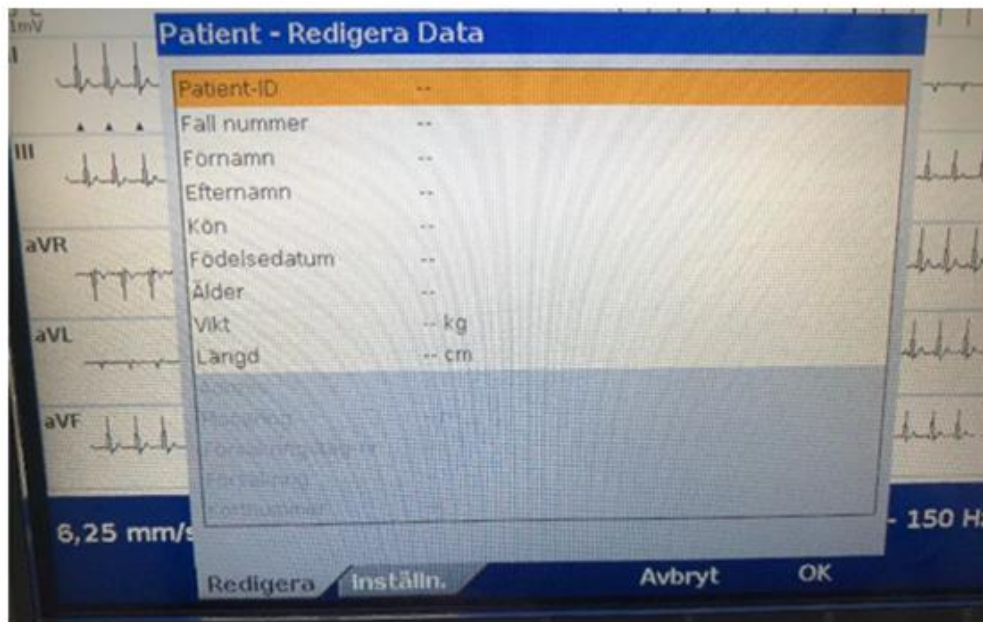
1mV
I
III
aVR
aVL
aVF

Patient - Redigera Data

Patient-ID --
Fall nummer --
Förnamn --
Efternamn --
Kön --
Födelsedatum --
Ålder --
Vikt -- kg
Längd -- cm
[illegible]
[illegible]
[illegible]
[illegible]
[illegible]

6,25 mm/s
- 150 Hz

Redigera Inställn. Avbryt OK